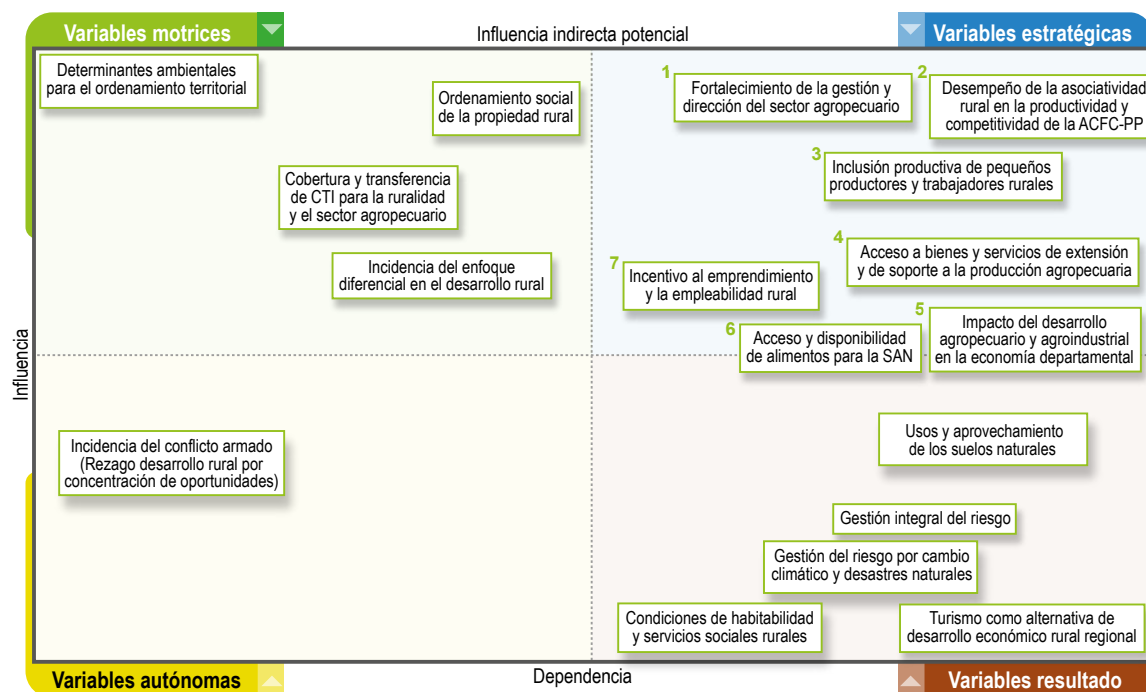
Variables motrices

Influencia indirecta potencial

Variables estratégicas

Determinantes ambientales para el ordenamiento territorial

Ordenamiento social de la propiedad rural

1 Fortalecimiento de la gestión y dirección del sector agropecuario

2 Desempeño de la asociatividad rural en la productividad y competitividad de la ACFC-PP

3 Inclusión productiva de pequeños productores y trabajadores rurales

Cobertura y transferencia de CTI para la ruralidad y el sector agropecuario

4 Acceso a bienes y servicios de extensión y de soporte a la producción agropecuaria

Incidencia del enfoque diferencial en el desarrollo rural

7 Incentivo al emprendimiento y la empleabilidad rural

5 Impacto del desarrollo agropecuario y agroindustrial en la economía departamental

6 Acceso y disponibilidad de alimentos para la SAN

Influencia

Usos y aprovechamiento de los suelos naturales

Incidencia del conflicto armado (Rezago desarrollo rural por concentración de oportunidades)

Gestión integral del riesgo

Gestión del riesgo por cambio climático y desastres naturales

Condiciones de habitabilidad y servicios sociales rurales

Turismo como alternativa de desarrollo económico rural regional

Variables autónomas

Dependencia

Variables resultado